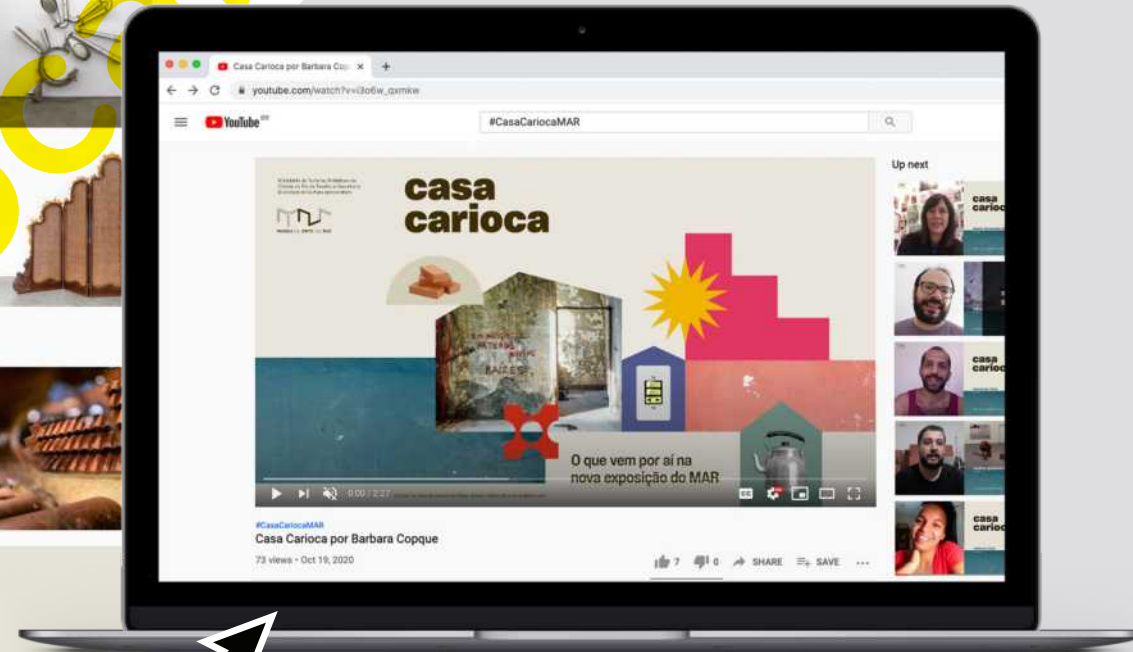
Casa Carioca por Barbara Copq ×

youtube.com/watch?v=i3o6w_qxmkw

YouTube

#CasaCariocaMAR

Up next

casa
carioca

O que vem por aí na
nova exposição do MAR

0:00 / 2:27

#CasaCariocaMAR
Casa Carioca por Barbara Copque
73 views • Oct 19, 2020

7 0 SHARE SAVE ...

casa
carioca

casa
carioca

casa
carioca